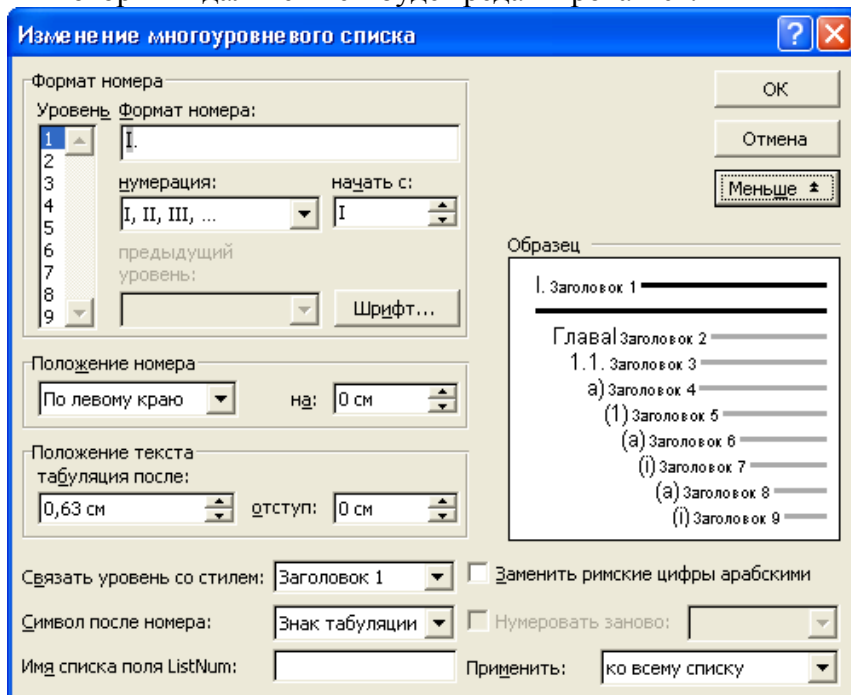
Изменение многоуровневого списка

Формат номера
Уровень Формат номера:
1
2
3
4
5
6
7
8
9
I.
нумерация:
I, II, III, ...
начать с:
I
предыдущий уровень:
Шрифт...

OK
Отмена
Меньше

Образец
I. Заголовок 1
Глава Заголовок 2
1.1. Заголовок 3
а) Заголовок 4
(1) Заголовок 5
(а) Заголовок 6
(i) Заголовок 7
(а) Заголовок 8
(i) Заголовок 9

Положение номера
По левому краю
на: 0 см

Положение текста
табуляция после:
0,63 см
отступ: 0 см

Связать уровень со стилем: Заголовок 1
Заменить римские цифры арабскими
Символ после номера: Знак табуляции
Нумеровать заново:
Имя списка поля ListNum:
Применить: ко всему списку